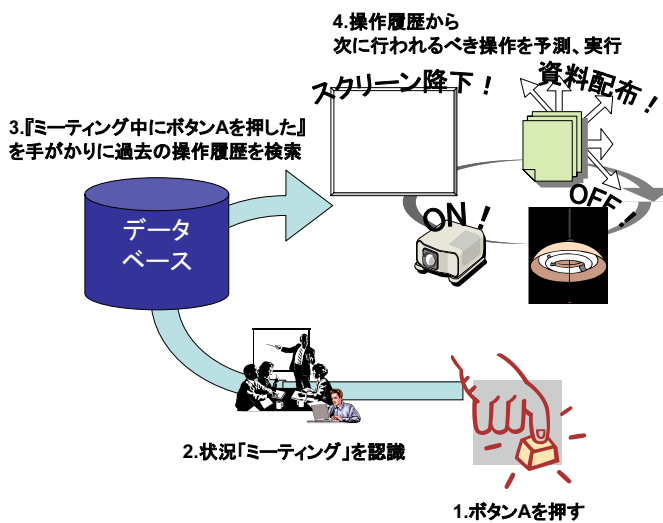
4.操作履歴から
次に行われるべき操作を予測、実行

3.『ミーティング中にボタンAを押した』
を手がかりに過去の操作履歴を検索

スクリーン降下！

資料配布！

ON！

OFF！

データ
ベース

2.状況「ミーティング」を認識

1.ボタンAを押す